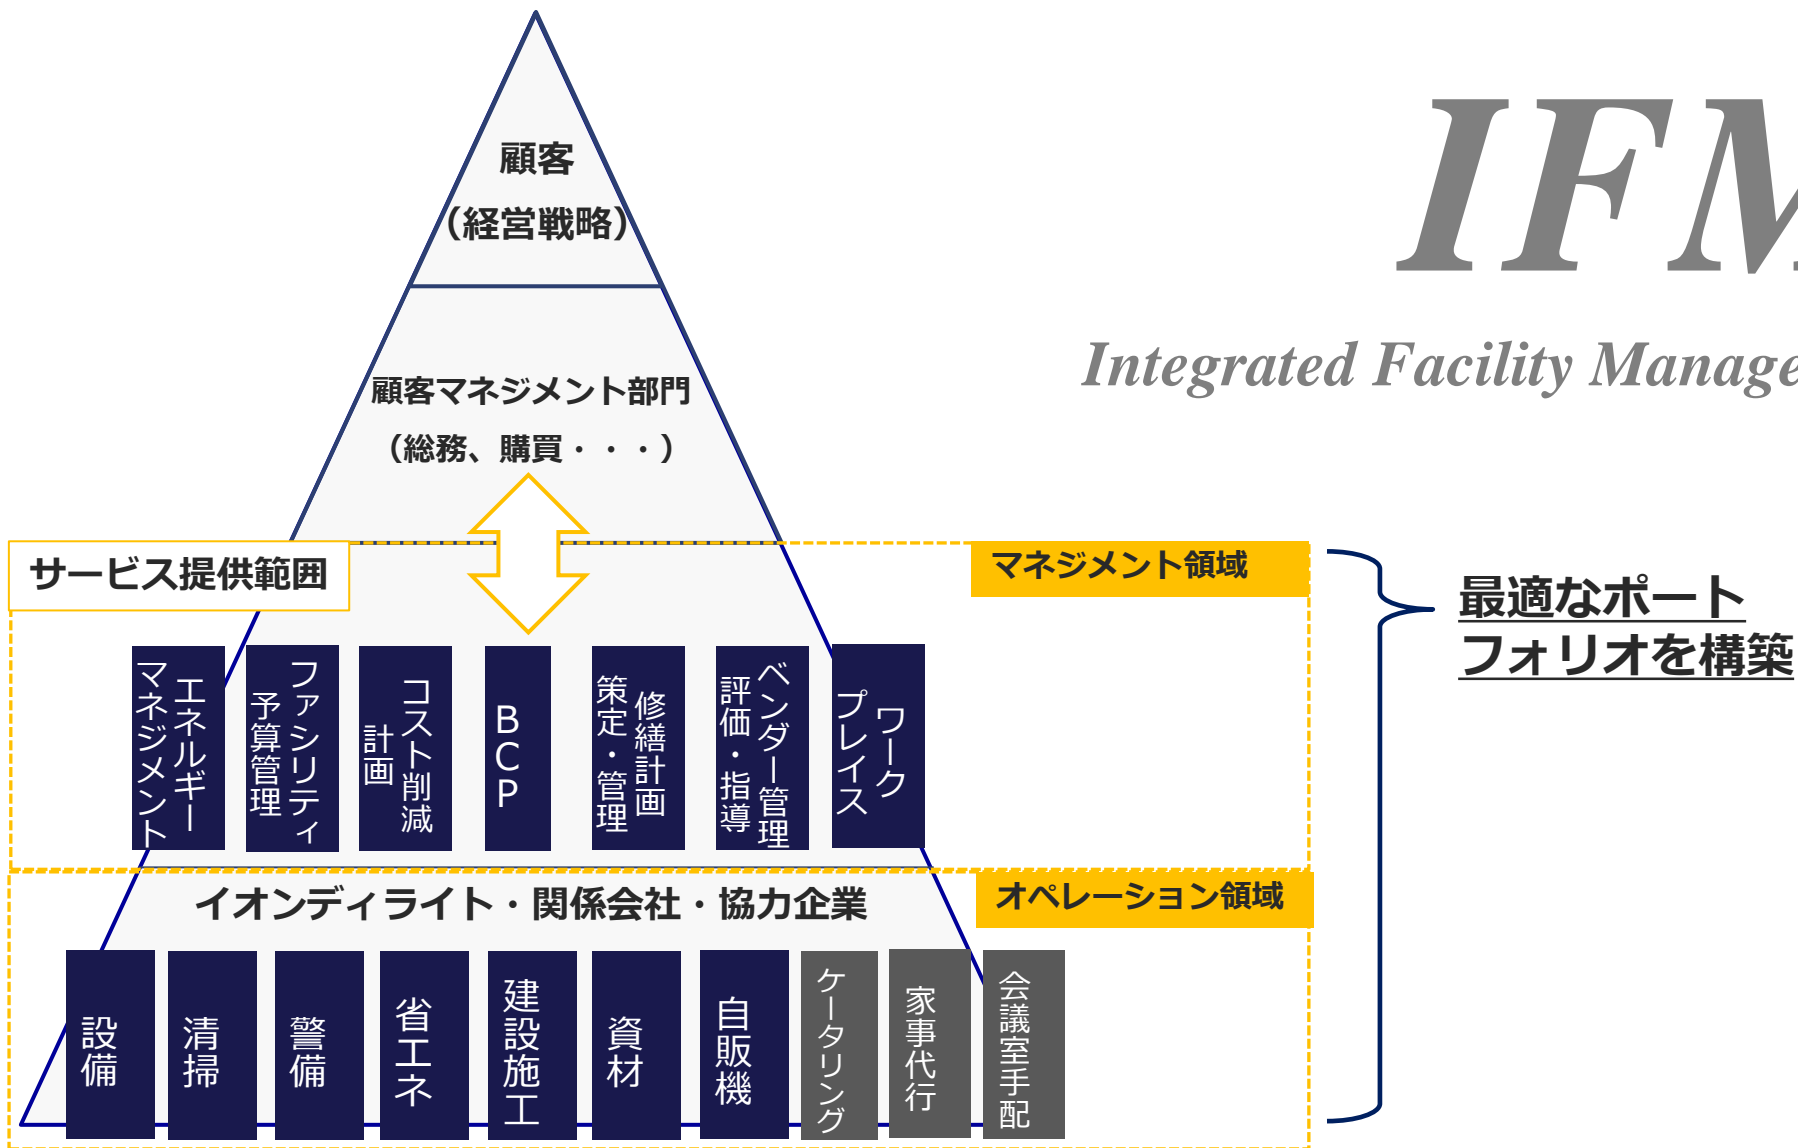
顧客
（経営戦略）

顧客マネジメント部門
（総務、購買・・・）

IFM
Integrated Facility Manage

サービス提供範囲

マネジメント領域

最適なポート
フォリオを構築

エネルギーマネジメント

ファシリティ予算管理

コスト削減計画

BCP

修繕計画策定・管理

ベンダー管理評価・指導

ワークプレイス

イオンディライト・関係会社・協力企業

オペレーション領域

設備

清掃

警備

省エネ

建設施工

資材

自販機

ケータリング

家事代行

会議室手配